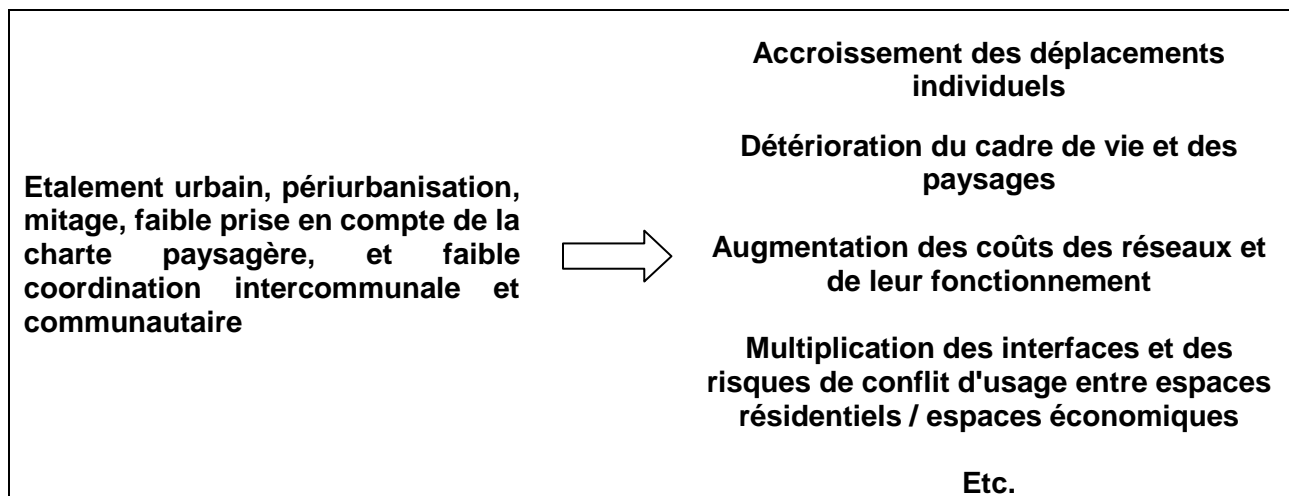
Etalement urbain, périurbanisation, mitage, faible prise en compte de la charte paysagère, et faible coordination intercommunale et communautaire

Accroissement des déplacements individuels

Détérioration du cadre de vie et des paysages

Augmentation des coûts des réseaux et de leur fonctionnement

Multiplication des interfaces et des risques de conflit d'usage entre espaces résidentiels / espaces économiques

Etc.